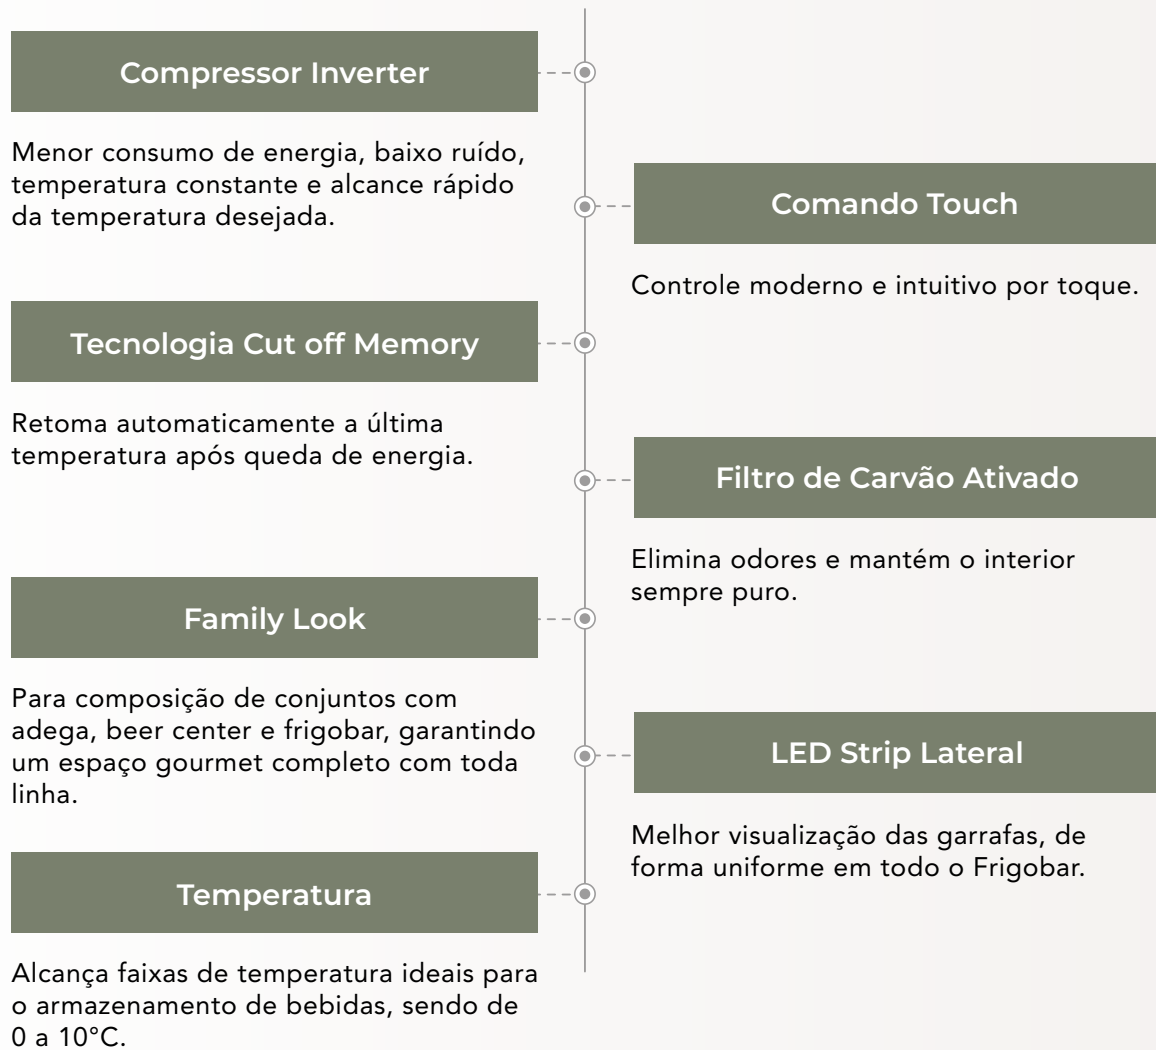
Compressor Inverter

Menor consumo de energia, baixo ruído, temperatura constante e alcance rápido da temperatura desejada.

Comando Touch

Controle moderno e intuitivo por toque.

Tecnologia Cut off Memory

Retoma automaticamente a última temperatura após queda de energia.

Filtro de Carvão Ativado

Elimina odores e mantém o interior sempre puro.

Family Look

Para composição de conjuntos com adega, beer center e frigobar, garantindo um espaço gourmet completo com toda linha.

LED Strip Lateral

Melhor visualização das garrafas, de forma uniforme em todo o Frigobar.

Temperatura

Alcança faixas de temperatura ideais para o armazenamento de bebidas, sendo de 0 a 10°C.